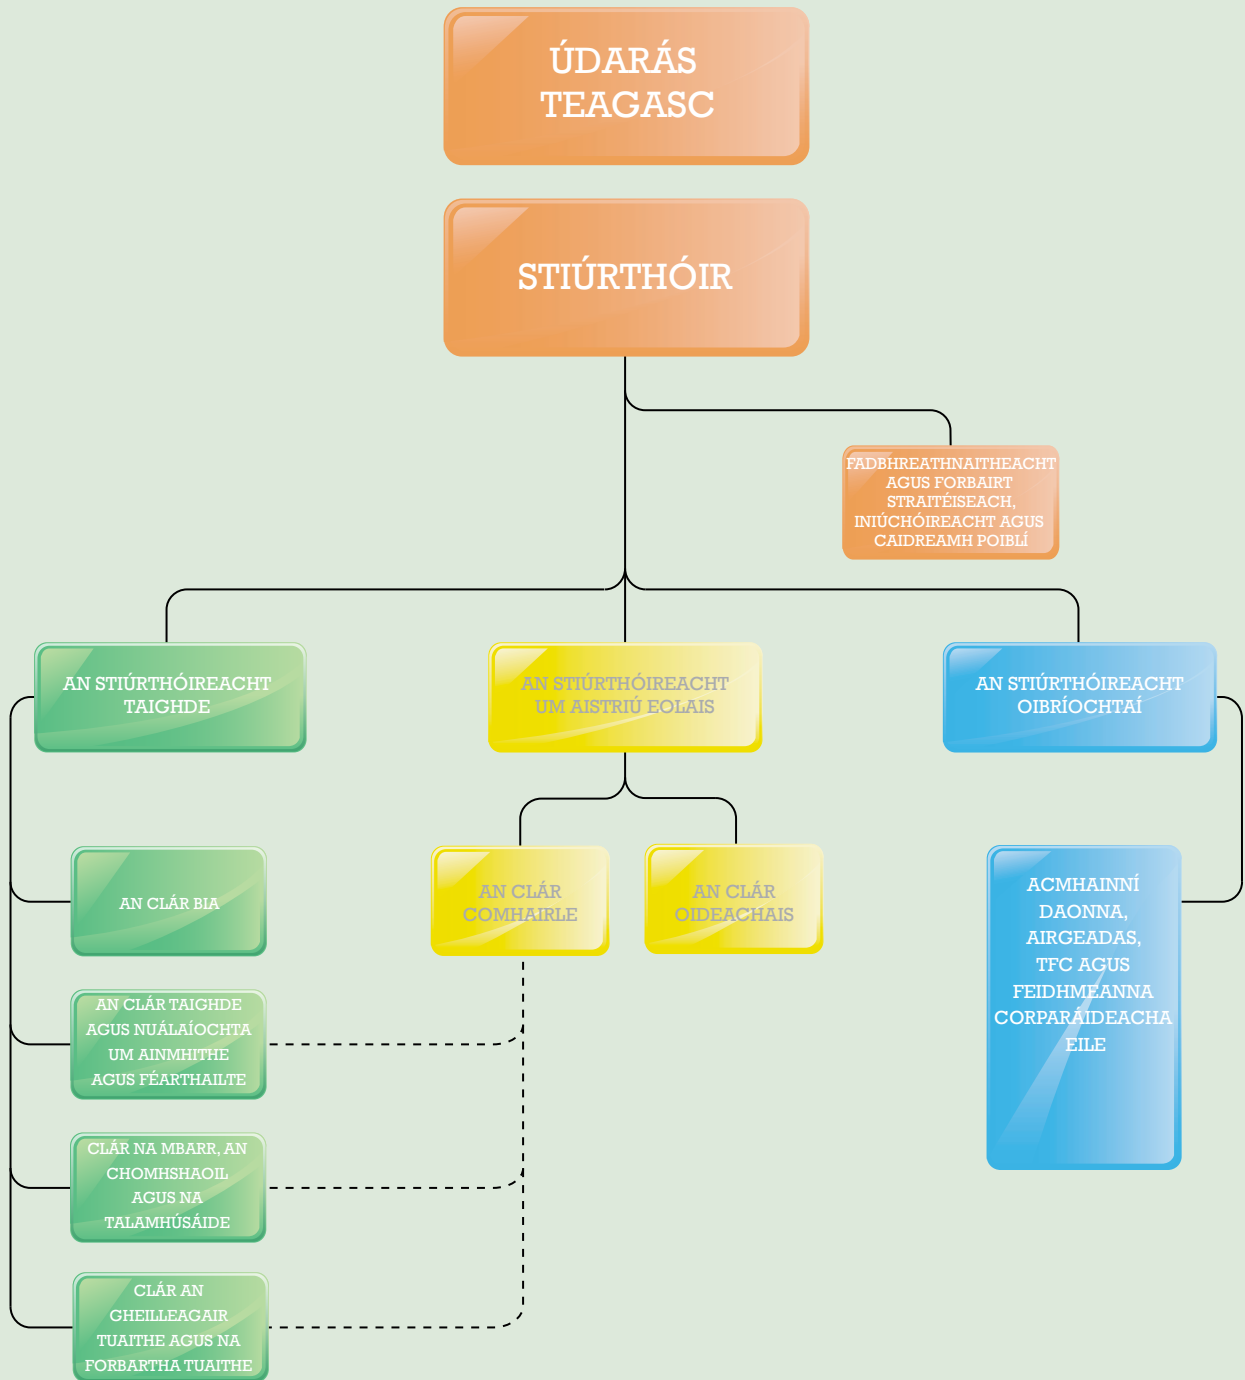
ÚDARÁS TEAGASC

STIÚRTHÓIR

FADBHREATHNAITHEACHT AGUS FORBAIRT STRAITÉISEACH, INIÚCHÓIREACHT AGUS CAIDREAMH POIBLÍ

AN STIÚRTHÓIREACHT TAIGHDE

AN STIÚRTHÓIREACHT UM AISTRIÚ EOLAIS

AN STIÚRTHÓIREACHT OIBRÍOCHTAÍ

AN CLÁR BIA

AN CLÁR COMHAIRLE

AN CLÁR OIDEACHAIS

ACMHAINNÍ DAONNA, AIRGEADAS, TFC AGUS FEIDHMEANNA CORPARÁIDEACHA EILE

AN CLÁR TAIGHDE AGUS NUÁLAÍOCHTA UM AINMHITHE AGUS FÉARTHAILTE

CLÁR NA MBARR, AN CHOMHSHAOIL AGUS NA TALAMHÚSÁIDE

CLÁR AN GHEILLEAGAIR TUAITHE AGUS NA FORBARTHA TUAITHE